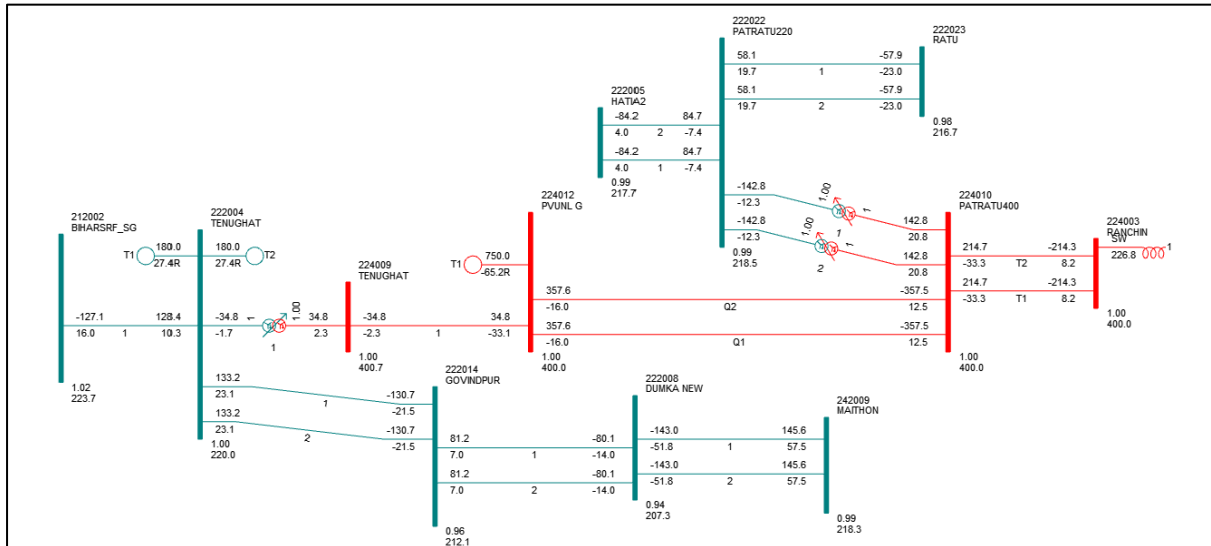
222022
PATRATU220

222023
RATU

58.1 -57.9
19.7 1 -23.0
58.1 -57.9
19.7 2 -23.0

0.98
216.7

222005
HATIA2

-84.2 84.7
4.0 2 -7.4
-84.2 84.7
4.0 1 -7.4

0.99
217.7

-142.8
-12.3
1.00
1
-142.8
-12.3
1.00
1
2

0.99
218.5

224010
PATRATU400

142.8
20.8
142.8
20.8

224003
RANCHIN
SW

214.7 -214.3
-33.3 T2 8.2
214.7 -214.3
-33.3 T1 8.2

226.8
1

1.00
400.0

212002
BIHARSRF_SG

222004
TENUGHAT

T1 180.0
27.4R

180.0
27.4R T2

224009
TENUGHAT

T1 750.0
-65.2R

224012
PVUNL G

357.6 -357.5
-16.0 Q2 12.5
357.6 -357.5
-16.0 Q1 12.5

-127.1 128.4
16.0 1 10.3

-34.8 1 1.00 34.8
-1.7 1 2.3

-34.8 34.8
-2.3 1 -33.1

1.00
400.7

1.00
400.0

1.00
400.0

1.02
223.7

133.2 -130.7
23.1 1 -21.5
133.2 -130.7
23.1 2 -21.5

1.00
220.0

222014
GOVINDPUR

222008
DUMKA NEW

242009
MAITHON

81.2 -80.1
7.0 1 -14.0
81.2 -80.1
7.0 2 -14.0

-143.0 145.6
-51.8 1 57.5
-143.0 145.6
-51.8 2 57.5

0.96
212.1

0.94
207.3

0.99
218.3